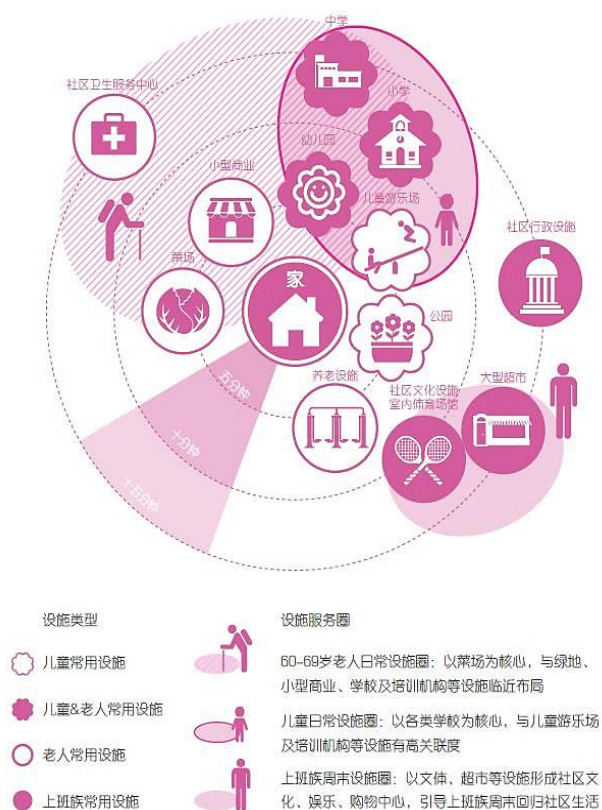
中学

社区卫生服务中心

小学

幼儿园

小型商业

儿童游乐场

社区行政设施

菜场

家

公园

五分钟

养老设施

社区文化设施 室内体育场馆

大型超市

十分钟

十五分钟

设施类型

儿童常用设施

儿童&老人常用设施

老人常用设施

上班族常用设施

设施服务圈

60-69岁老人日常设施圈：以菜场为核心，与绿地、小型商业、学校及培训机构等设施临近布局

儿童日常设施圈：以各类学校为核心，与儿童游乐场及培训机构等设施有高关联度

上班族周末设施圈：以文体、超市等设施形成社区文化、娱乐、购物中心，引导上班族周末回归社区生活